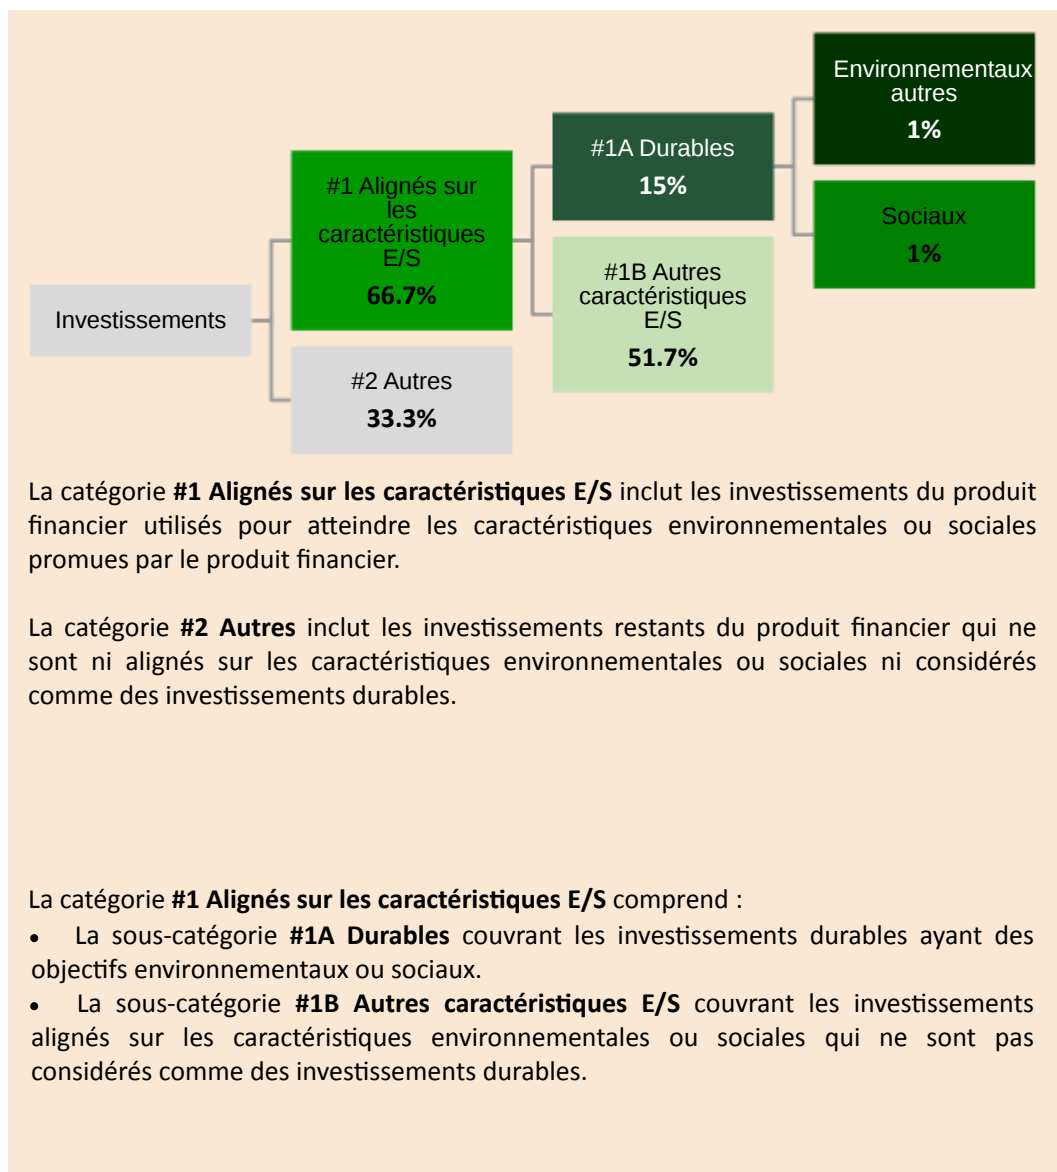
Investissements

#1 Alignés sur les caractéristiques E/S
**66.7%**

#2 Autres
**33.3%**

#1A Durables
**15%**

#1B Autres caractéristiques E/S
**51.7%**

Environnementaux autres
**1%**

Sociaux
**1%**

La catégorie **#1 Alignés sur les caractéristiques E/S** inclut les investissements du produit financier utilisés pour atteindre les caractéristiques environnementales ou sociales promues par le produit financier.

La catégorie **#2 Autres** inclut les investissements restants du produit financier qui ne sont ni alignés sur les caractéristiques environnementales ou sociales ni considérés comme des investissements durables.

La catégorie **#1 Alignés sur les caractéristiques E/S** comprend :
- La sous-catégorie **#1A Durables** couvrant les investissements durables ayant des objectifs environnementaux ou sociaux.
- La sous-catégorie **#1B Autres caractéristiques E/S** couvrant les investissements alignés sur les caractéristiques environnementales ou sociales qui ne sont pas considérés comme des investissements durables.